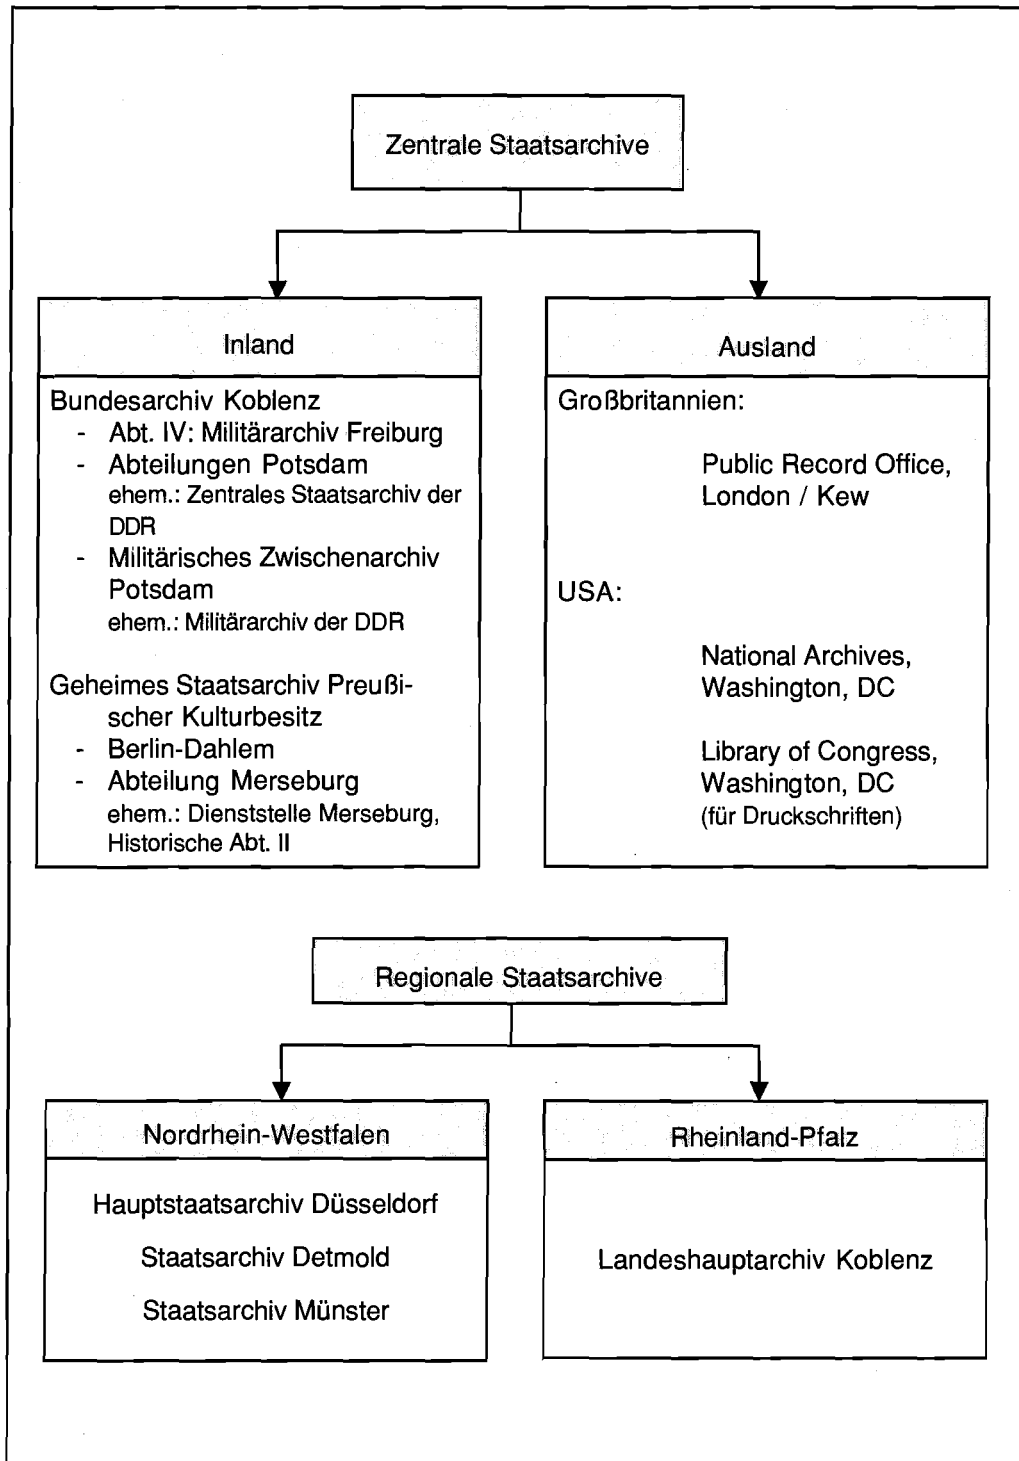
Zentrale Staatsarchive

Inland

Bundesarchiv Koblenz
- Abt. IV: Militärarchiv Freiburg
- Abteilungen Potsdam
ehem.: Zentrales Staatsarchiv der DDR
- Militärisches Zwischenarchiv Potsdam
ehem.: Militärarchiv der DDR

Geheimes Staatsarchiv Preußischer Kulturbesitz
- Berlin-Dahlem
- Abteilung Merseburg
ehem.: Dienststelle Merseburg, Historische Abt. II

Ausland

Großbritannien:

Public Record Office, London / Kew

USA:

National Archives, Washington, DC

Library of Congress, Washington, DC
(für Druckschriften)

Regionale Staatsarchive

Nordrhein-Westfalen

Hauptstaatsarchiv Düsseldorf

Staatsarchiv Detmold

Staatsarchiv Münster

Rheinland-Pfalz

Landeshauptarchiv Koblenz